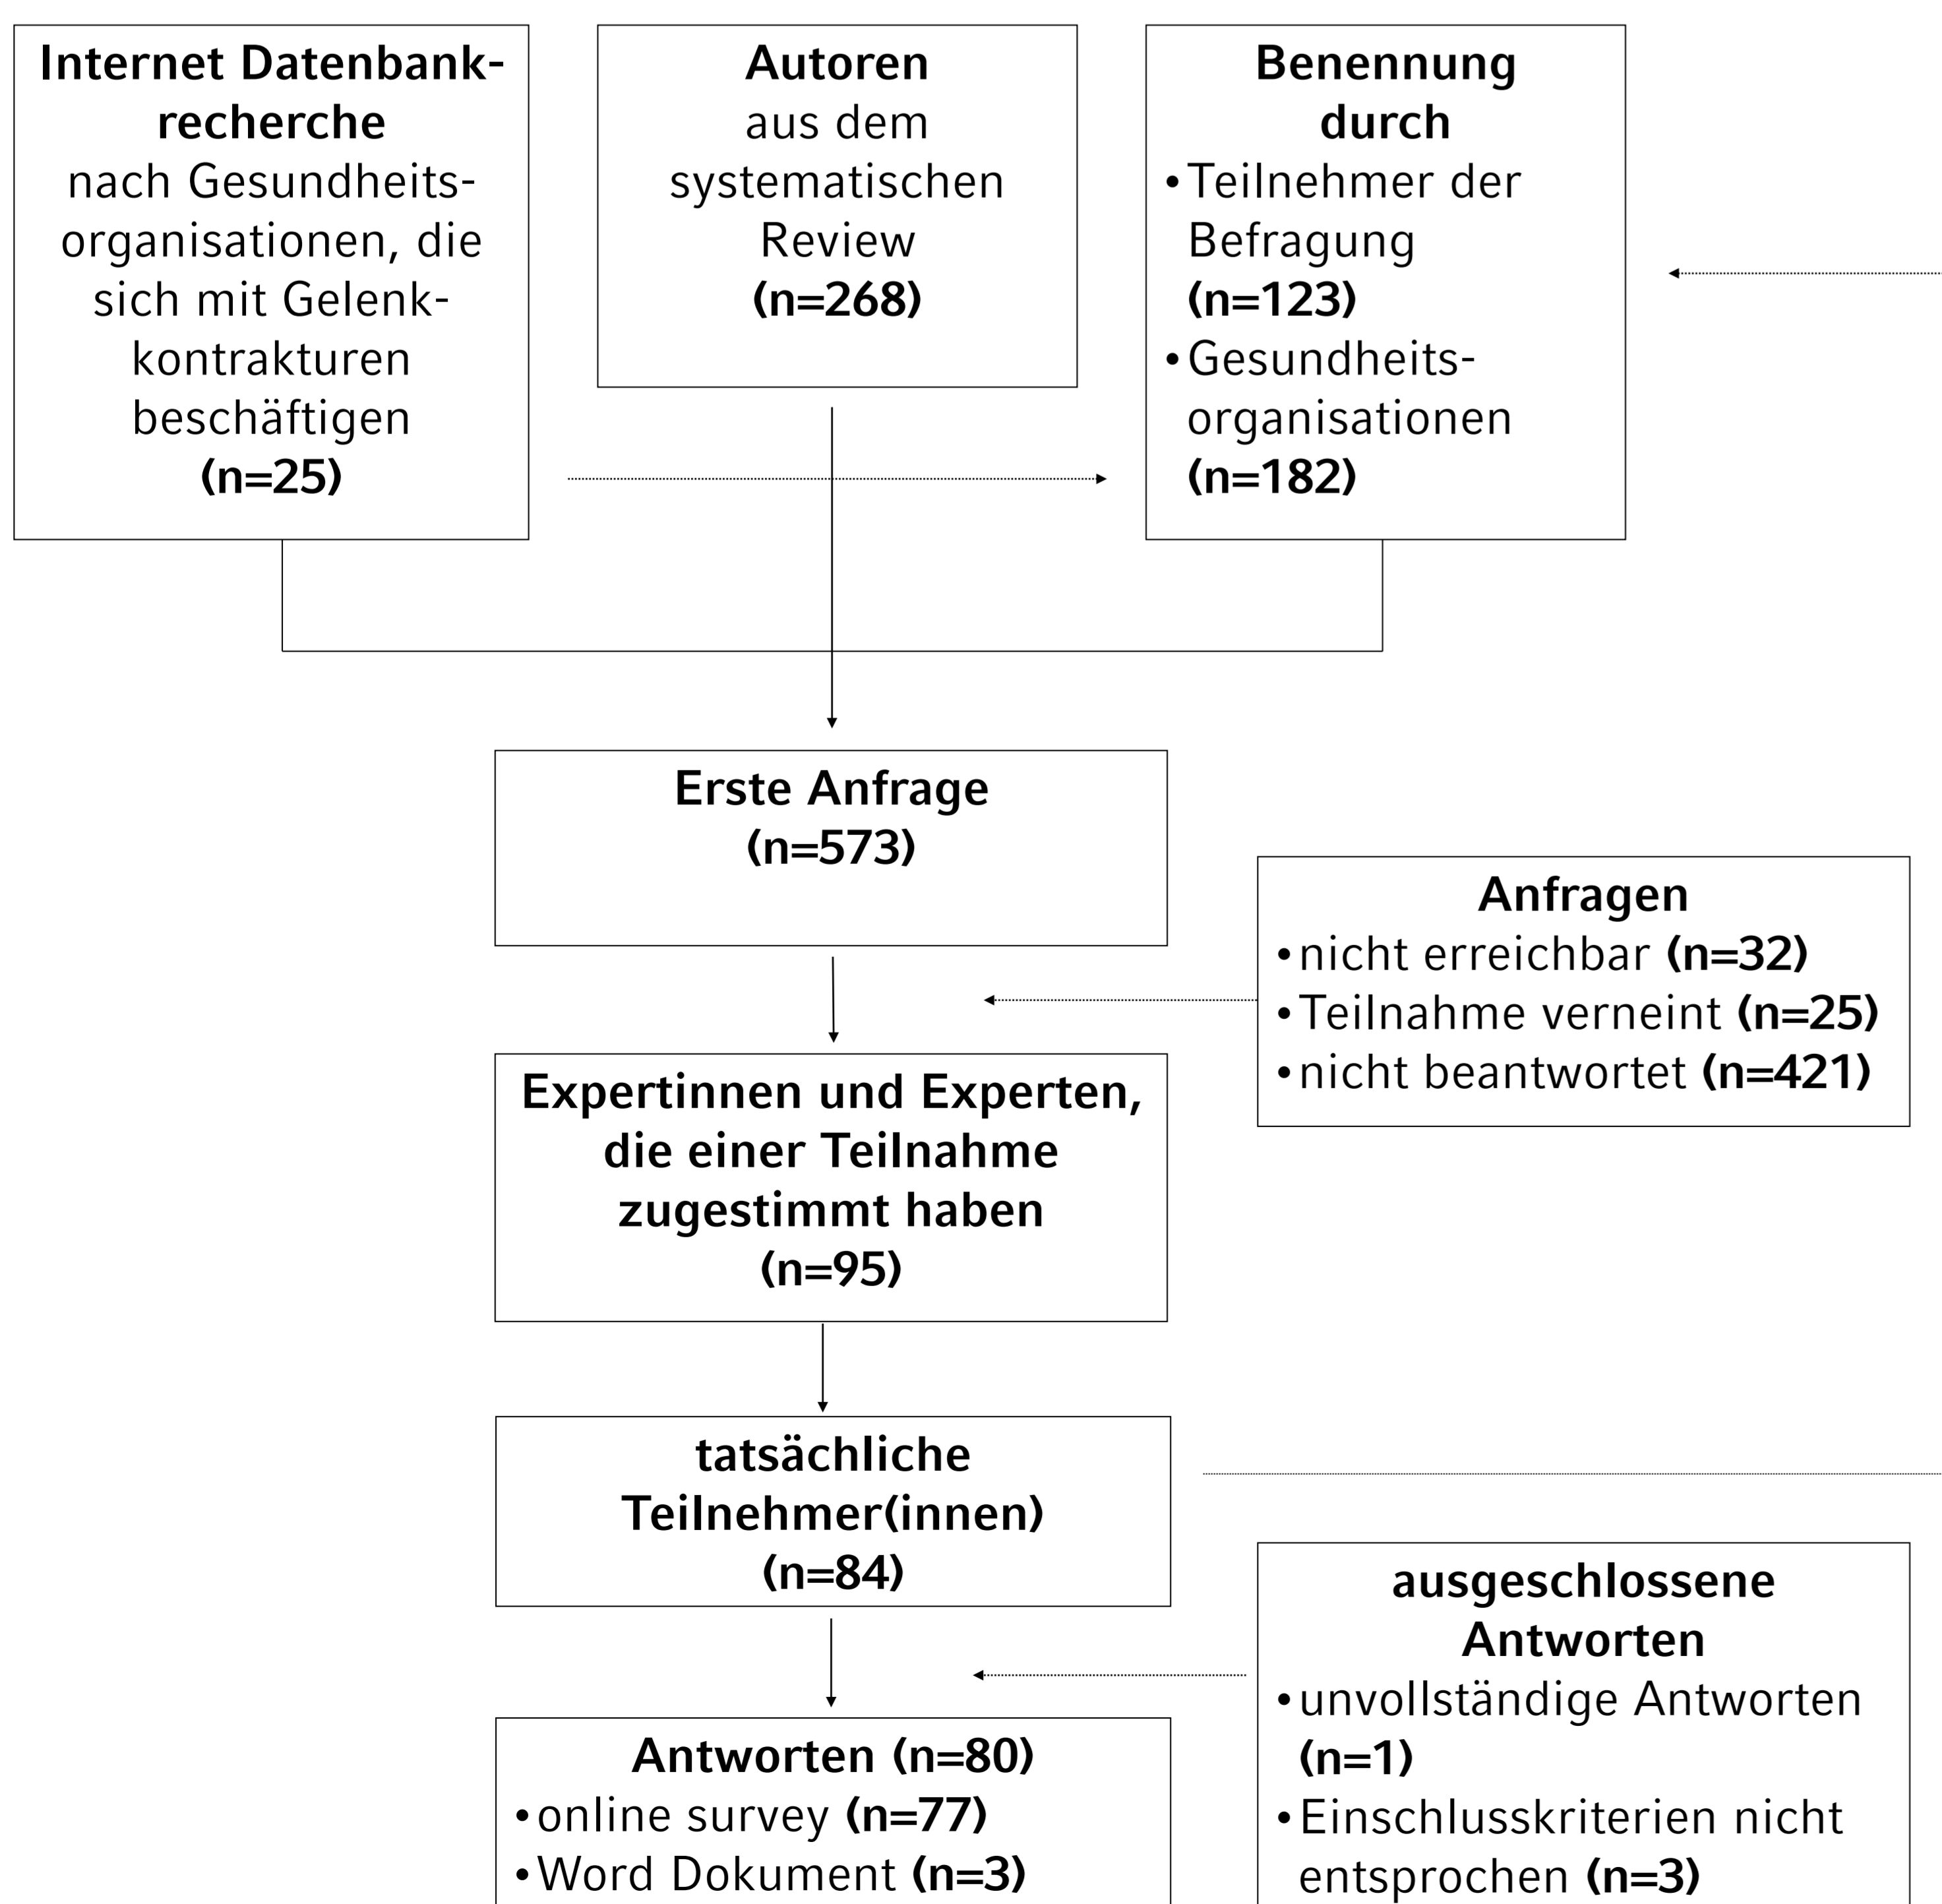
**Internet Datenbankrecherche** nach Gesundheitsorganisationen, die sich mit Gelenkkontrakturen beschäftigen **(n=25)**

**Autoren** aus dem systematischen Review **(n=268)**

**Benennung durch**
• Teilnehmer der Befragung **(n=123)**
• Gesundheitsorganisationen **(n=182)**

**Erste Anfrage (n=573)**

**Anfragen**
• nicht erreichbar **(n=32)**
• Teilnahme verneint **(n=25)**
• nicht beantwortet **(n=421)**

**Expertinnen und Experten, die einer Teilnahme zugestimmt haben (n=95)**

**tatsächliche Teilnehmer(innen) (n=84)**

**ausgeschlossene Antworten**
• unvollständige Antworten **(n=1)**
• Einschlusskriterien nicht entsprochen **(n=3)**

**Antworten (n=80)**
• online survey **(n=77)**
• Word Dokument **(n=3)**